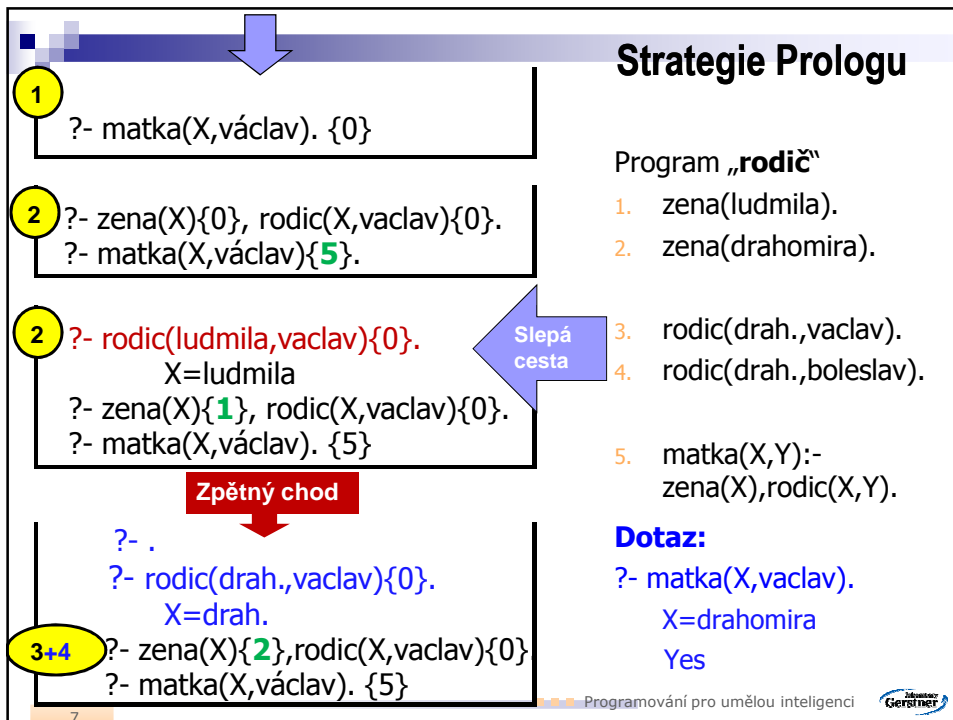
Strategie Prologu

1
?- matka(X,václav). {0}

2
?- zena(X){0}, rodic(X,vaclav){0}.
?- matka(X,václav){5}.

2
?- rodic(ludmila,vaclav){0}.
X=ludmila
?- zena(X){1}, rodic(X,vaclav){0}.
?- matka(X,václav). {5}

Slepá cesta

Zpětný chod

?- .
?- rodic(drah.,vaclav){0}.
X=drah.
3+4
?- zena(X){2},rodic(X,vaclav){0}.
?- matka(X,václav). {5}

Program „rodič"
1. zena(ludmila).
2. zena(drahomira).
3. rodic(drah.,vaclav).
4. rodic(drah.,boleslav).
5. matka(X,Y):- zena(X),rodic(X,Y).

Dotaz:
?- matka(X,vaclav).
X=drahomira
Yes

7

Programování pro umělou inteligenci

Gerstner